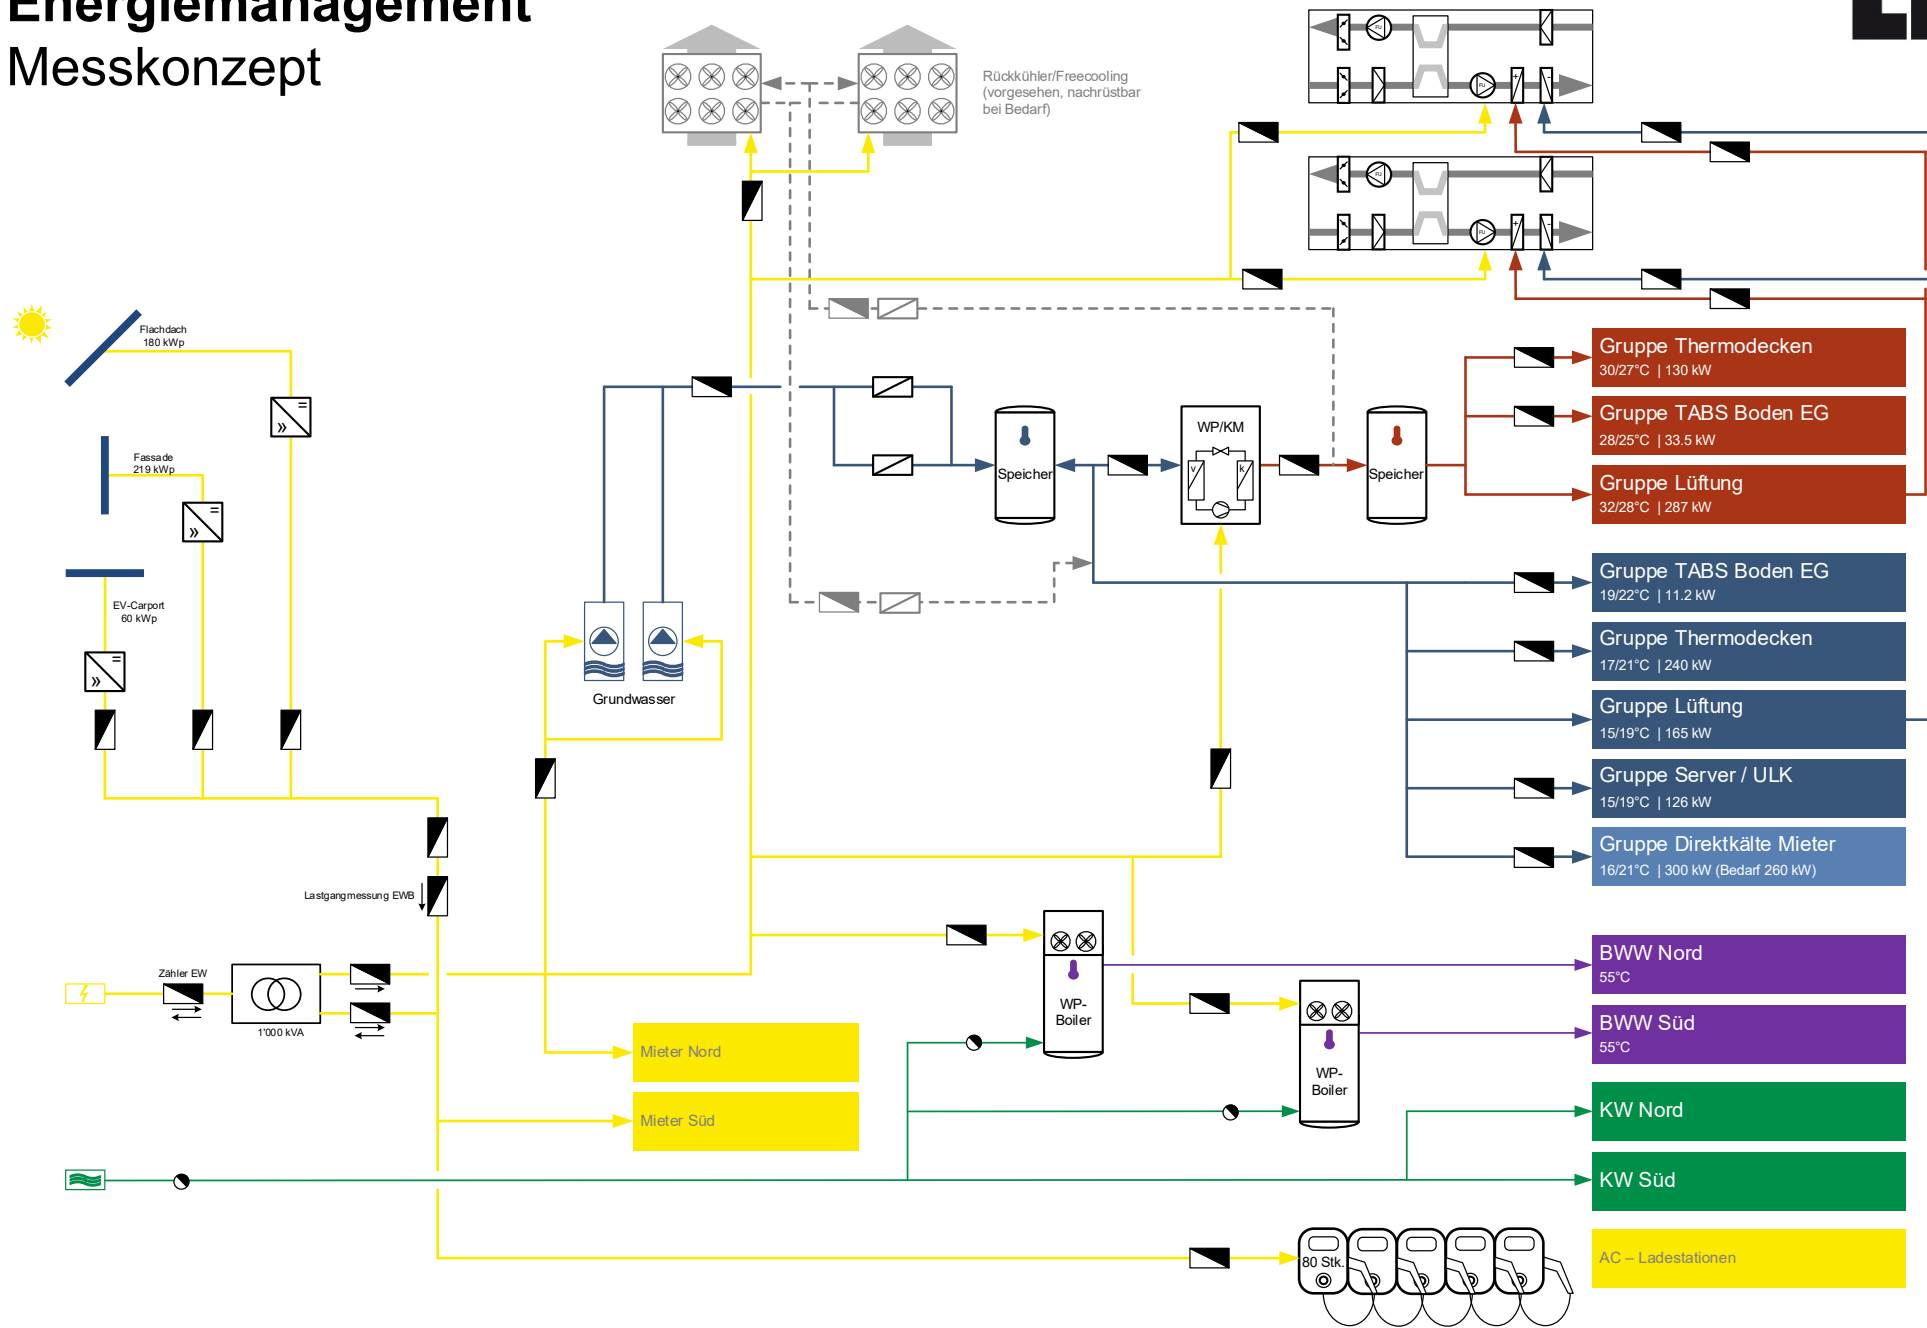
Energiemanagement
Messkonzept

Rückkühler/Freecooling (vorgesehen, nachrüstbar bei Bedarf)

Flachdach 180 kWp

Fassade 219 kWp

EV-Carport 60 kWp

Grundwasser

Speicher

WP/KM

Speicher

Gruppe Thermodecken
30/27°C | 130 kW

Gruppe TABS Boden EG
28/25°C | 33.5 kW

Gruppe Lüftung
32/28°C | 287 kW

Gruppe TABS Boden EG
19/22°C | 11.2 kW

Gruppe Thermodecken
17/21°C | 240 kW

Gruppe Lüftung
15/19°C | 165 kW

Gruppe Server / ULK
15/19°C | 126 kW

Gruppe Direktkälte Mieter
16/21°C | 300 kW (Bedarf 260 kW)

Lastgangmessung EWB

Zähler EW

1'000 kVA

WP-Boiler

WP-Boiler

BWW Nord
55°C

BWW Süd
55°C

Mieter Nord

Mieter Süd

KW Nord

KW Süd

80 Stk.

AC – Ladestationen